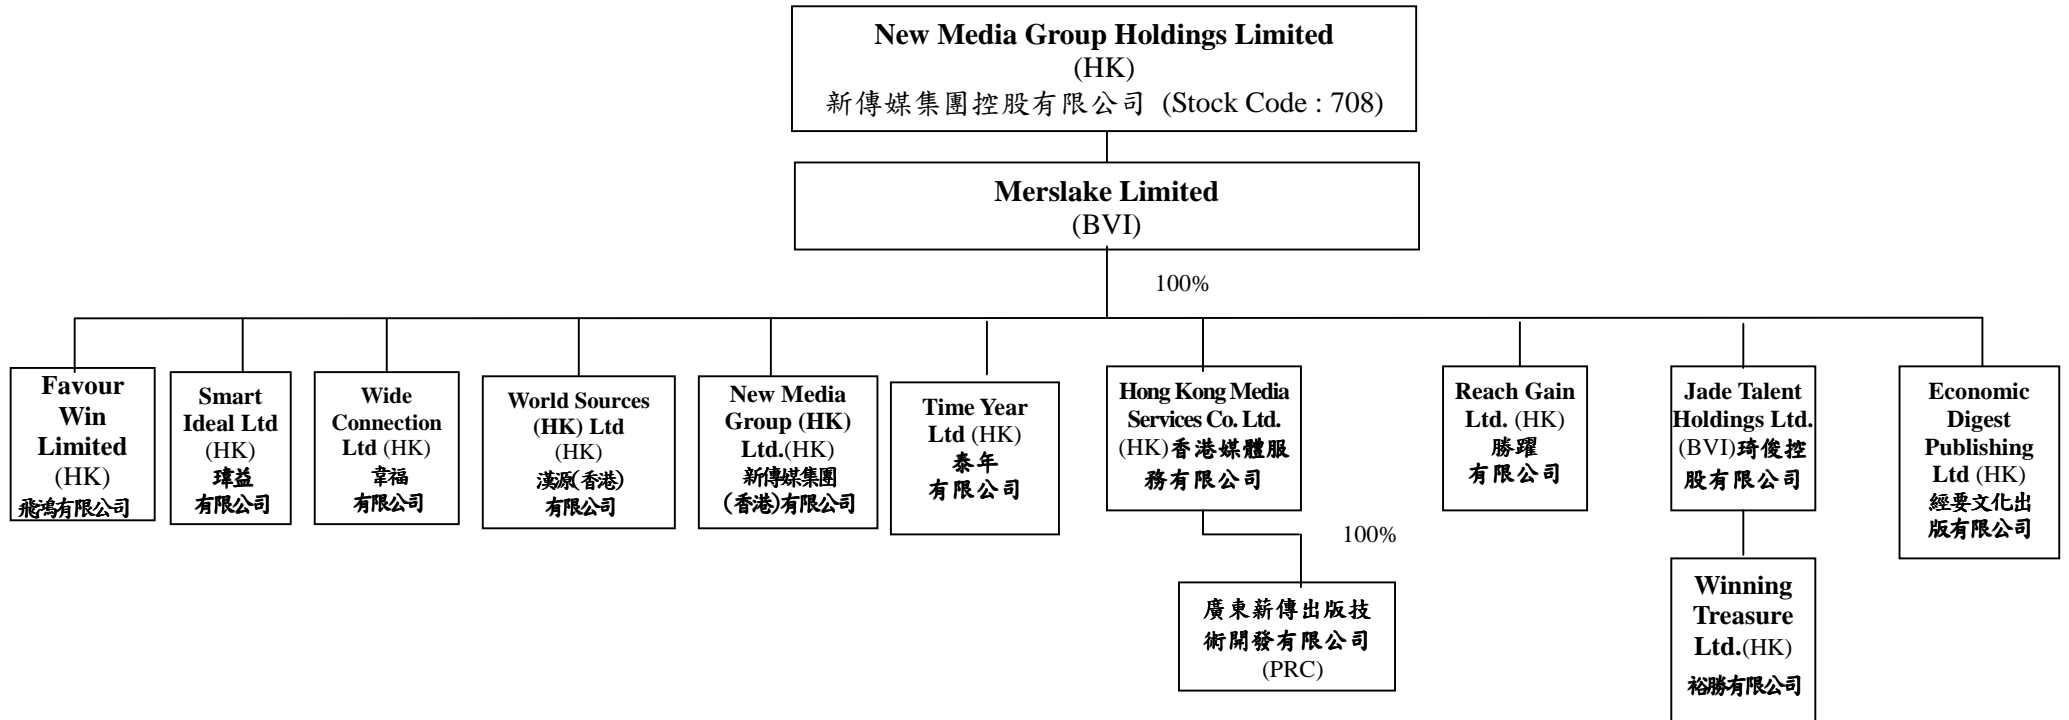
New Media Group Holdings Limited
(HK)
新傳媒集團控股有限公司 (Stock Code : 708)

Merslake Limited
(BVI)

100%

Favour Win Limited (HK) 飛鴻有限公司

Smart Ideal Ltd (HK) 瑋益有限公司

Wide Connection Ltd (HK) 韋福有限公司

World Sources (HK) Ltd (HK) 漢源(香港)有限公司

New Media Group (HK) Ltd.(HK) 新傳媒集團(香港)有限公司

Time Year Ltd (HK) 泰年有限公司

Hong Kong Media Services Co. Ltd. (HK)香港媒體服務有限公司

Reach Gain Ltd. (HK) 勝躍有限公司

Jade Talent Holdings Ltd. (BVI)琦俊控股有限公司

Economic Digest Publishing Ltd (HK) 經要文化出版有限公司

100%

廣東新傳出版技術開發有限公司 (PRC)

Winning Treasure Ltd.(HK) 裕勝有限公司